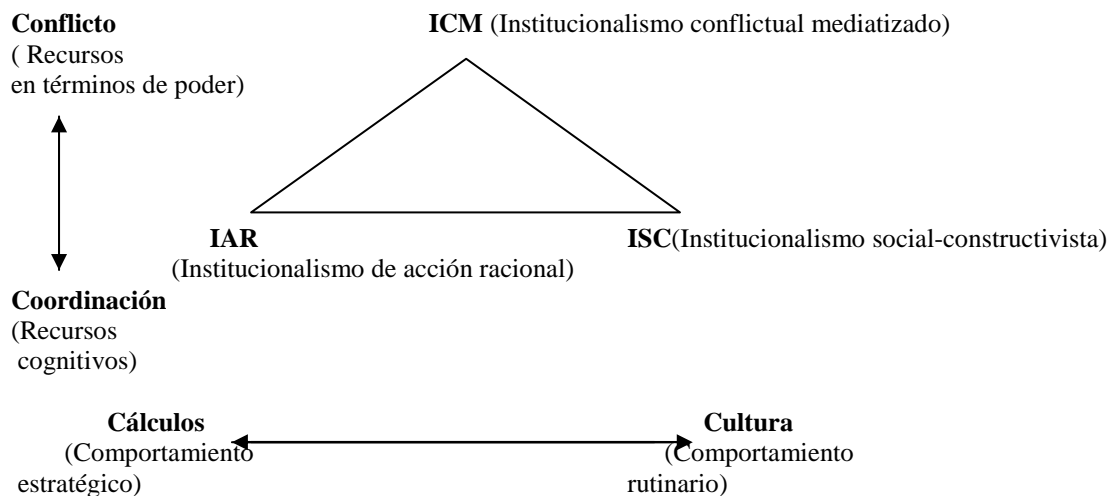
**Conflicto**
( Recursos
en términos de poder)

**ICM** (Institucionalismo conflictual mediatizado)

**IAR**
(Institucionalismo de acción racional)

**ISC**(Institucionalismo social-constructivista)

**Coordinación**
(Recursos
cognitivos)

**Cálculos**
(Comportamiento
estratégico)

**Cultura**
(Comportamiento
rutinario)